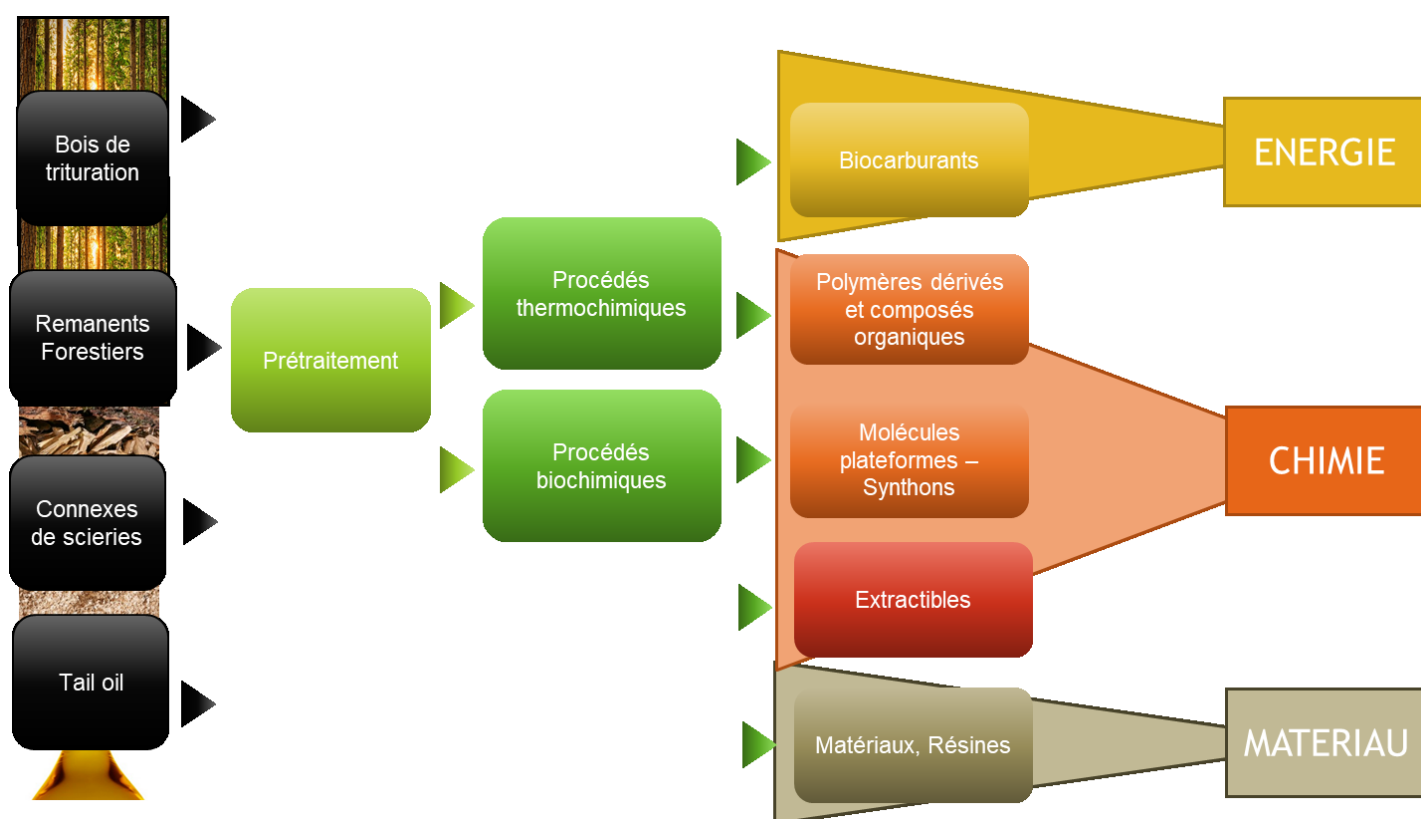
Bois de trituration

Remanents Forestiers

Connexes de scieries

Tail oil

Prétraitement

Procédés thermochimiques

Procédés biochimiques

Biocarburants

ENERGIE

Polymères dérivés et composés organiques

Molécules plateformes – Synthons

Extractibles

CHIMIE

Matériaux, Résines

MATERIAU